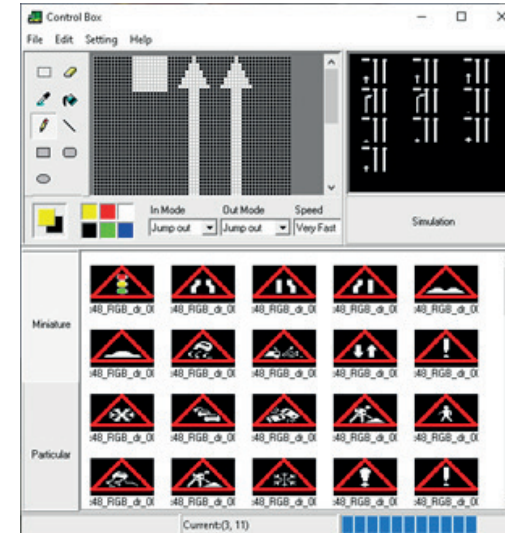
Control Box
File Edit Setting Help

In Mode
Jump out
Out Mode
Jump out
Speed
Very Fast

Simulation

Miniature

Particular

:48_RGB_dr_0(
:48_RGB_dr_0(
:48_RGB_dr_0(
:48_RGB_dr_0(
:48_RGB_dr_0(
:48_RGB_dr_0(
:48_RGB_dr_0(
:48_RGB_dr_0(
:48_RGB_dr_0(
:48_RGB_dr_0(
:48_RGB_dr_0(
:48_RGB_dr_0(
:48_RGB_dr_0(
:48_RGB_dr_0(
:48_RGB_dr_0(

Current:(3, 11)